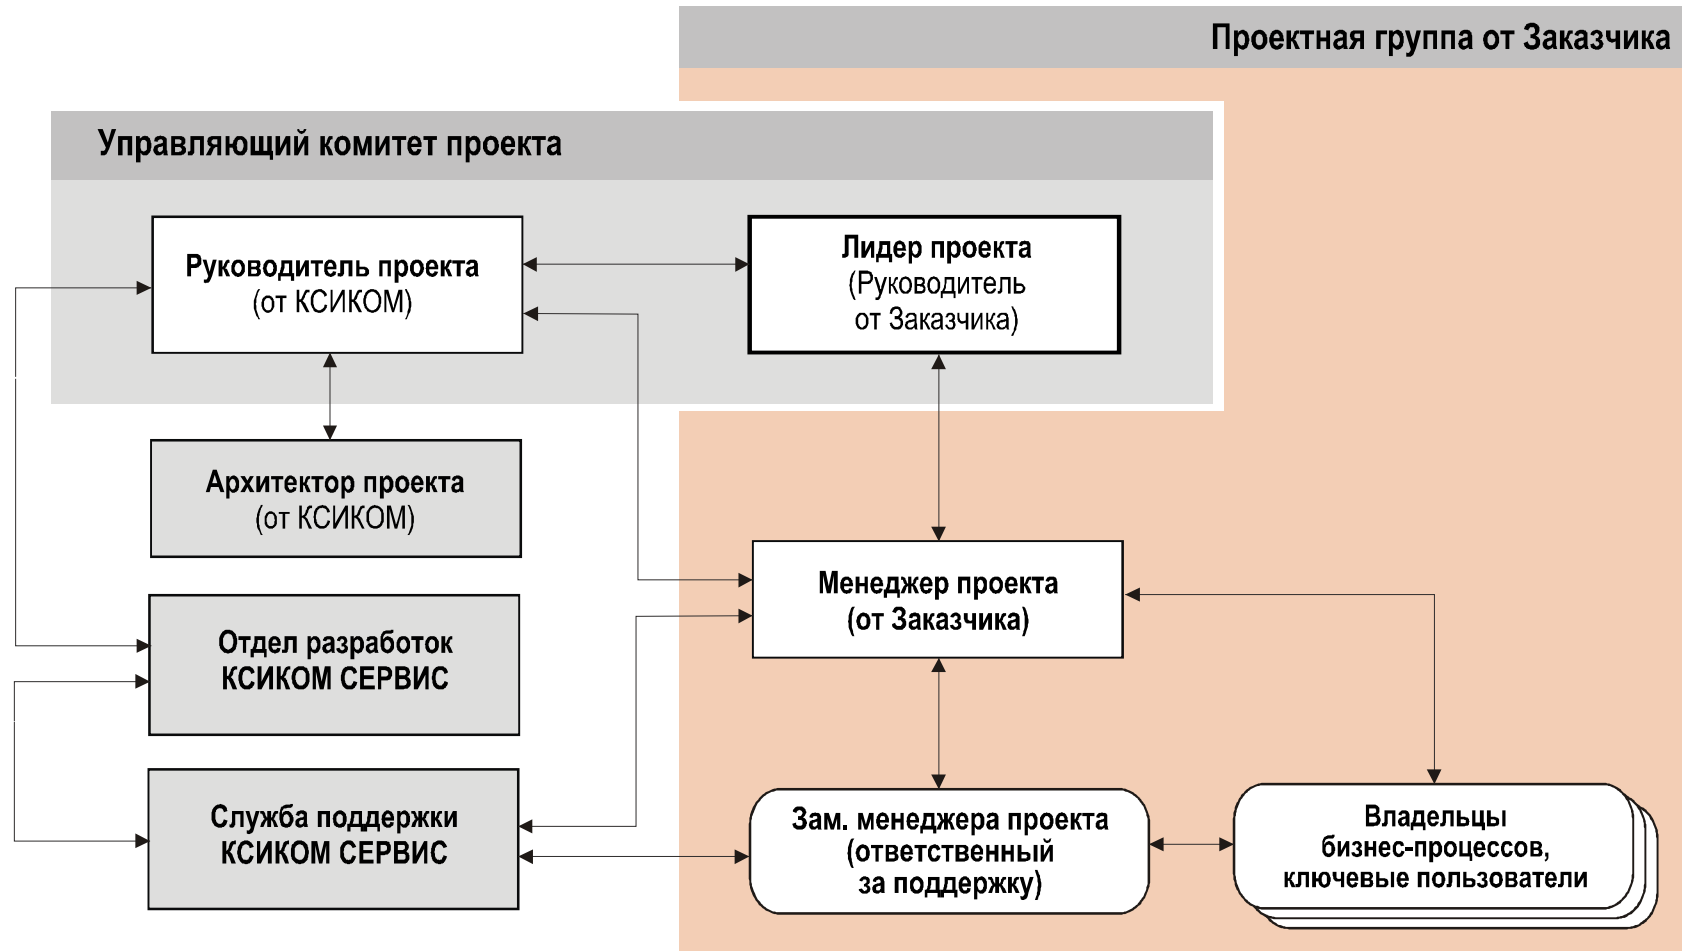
Проектная группа от Заказчика

Управляющий комитет проекта

Руководитель проекта
(от КСИКОМ)

Лидер проекта
(Руководитель
от Заказчика)

Архитектор проекта
(от КСИКОМ)

Менеджер проекта
(от Заказчика)

Отдел разработок
КСИКОМ СЕРВИС

Служба поддержки
КСИКОМ СЕРВИС

Зам. менеджера проекта
(ответственный
за поддержку)

Владельцы
бизнес-процессов,
ключевые пользователи